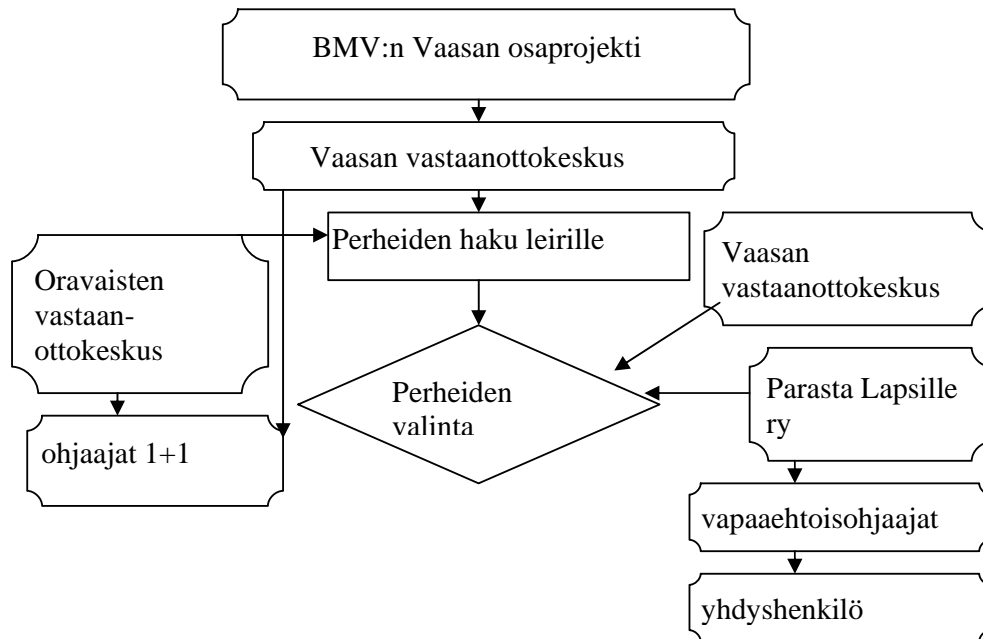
BMV:n Vaasan osaprojekti

Vaasan vastaanottokeskus

Perheiden haku leirille

Oravaisten vastaanottokeskus

Vaasan vastaanottokeskus

Perheiden valinta

Parasta Lapsille ry

ohjaajat 1+1

vapaaehtoisohjaajat

yhdyshenkilö